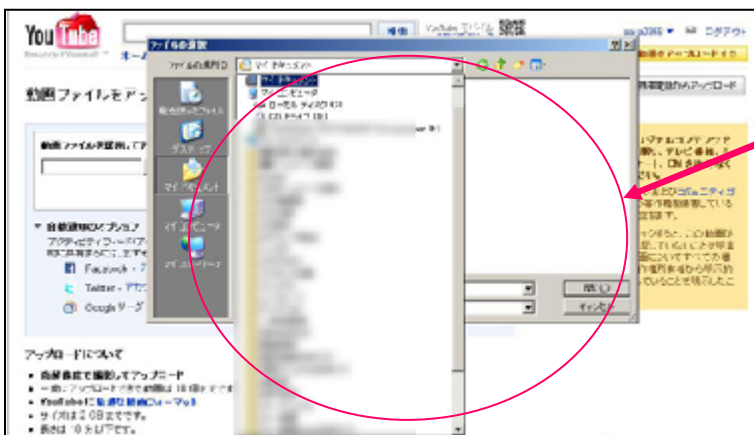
YouTube

検索

ログアウト

ファイルの選択

ファイルの場所(I)

マイ ドキュメント

マイ コンピュータ

ローカル ディスク (C:)

CD ドライブ (D:)

最近使ったファイル

デスクトップ

マイ ドキュメント

マイ コンピュータ

マイ ネットワーク

開く(O)

キャンセル

動画ファイルをア

動画ファイルを選択して

自動共有オプション

Facebook

Twitter

Google

アップロードについて

高画質で撮影してアップロード

YouTube に動画をアップロード

サイズは 2 GB までです。

長さは 10 分以下です。

ウェブカメラからアップロード